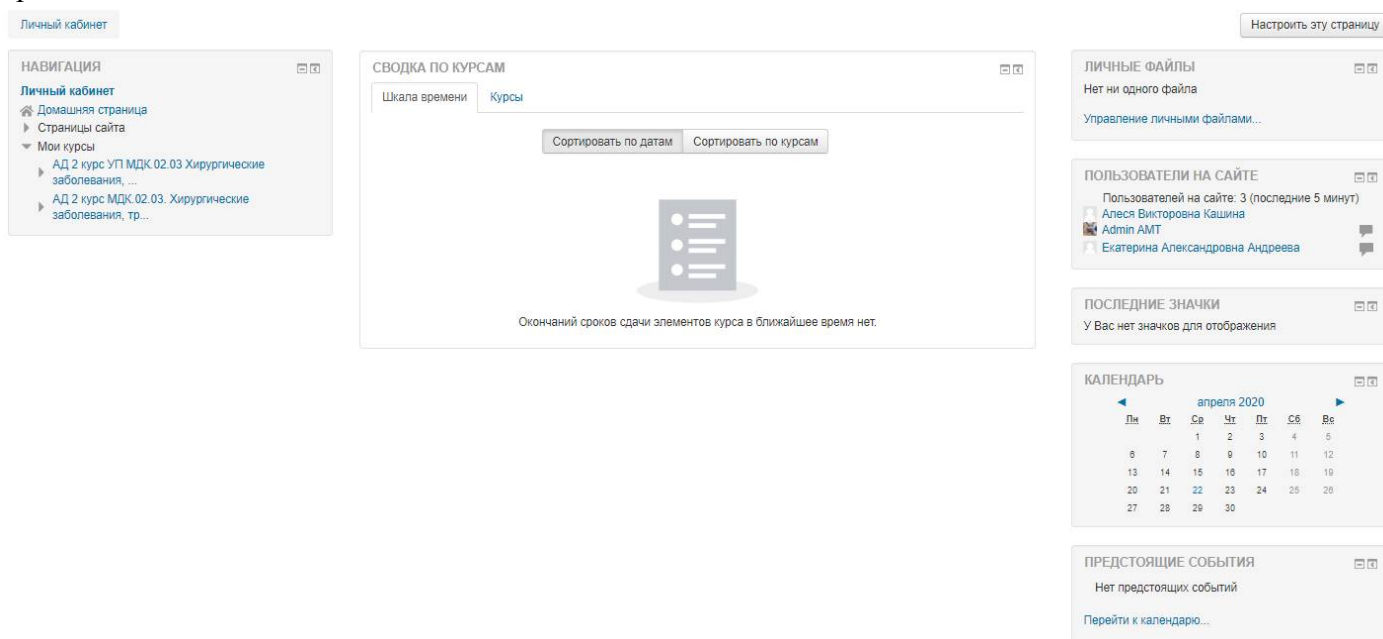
Личный кабинет

Настроить эту страницу

НАВИГАЦИЯ
Личный кабинет
Домашняя страница
Страницы сайта
Мои курсы
АД 2 курс УП МДК.02.03 Хирургические заболевания, ...
АД 2 курс МДК.02.03. Хирургические заболевания, тр...

СВОДКА ПО КУРСАМ
Шкала времени
Курсы
Сортировать по датам
Сортировать по курсам
Окончаний сроков сдачи элементов курса в ближайшее время нет.

ЛИЧНЫЕ ФАЙЛЫ
Нет ни одного файла
Управление личными файлами...

ПОЛЬЗОВАТЕЛИ НА САЙТЕ
Пользователей на сайте: 3 (последние 5 минут)
Алеся Викторовна Кашина
Admin AMT
Екатерина Александровна Андреева

ПОСЛЕДНИЕ ЗНАЧКИ
У Вас нет значков для отображения

КАЛЕНДАРЬ
апреля 2020

| Пн | Вт | Ср | Чт | Пт | Сб | Вс |
|---|---|---|---|---|---|---|
| | | 1 | 2 | 3 | 4 | 5 |
| 6 | 7 | 8 | 9 | 10 | 11 | 12 |
| 13 | 14 | 15 | 16 | 17 | 18 | 19 |
| 20 | 21 | 22 | 23 | 24 | 25 | 26 |
| 27 | 28 | 29 | 30 | | | |

ПРЕДСТОЯЩИЕ СОБЫТИЯ
Нет предстоящих событий
Перейти к календарю...